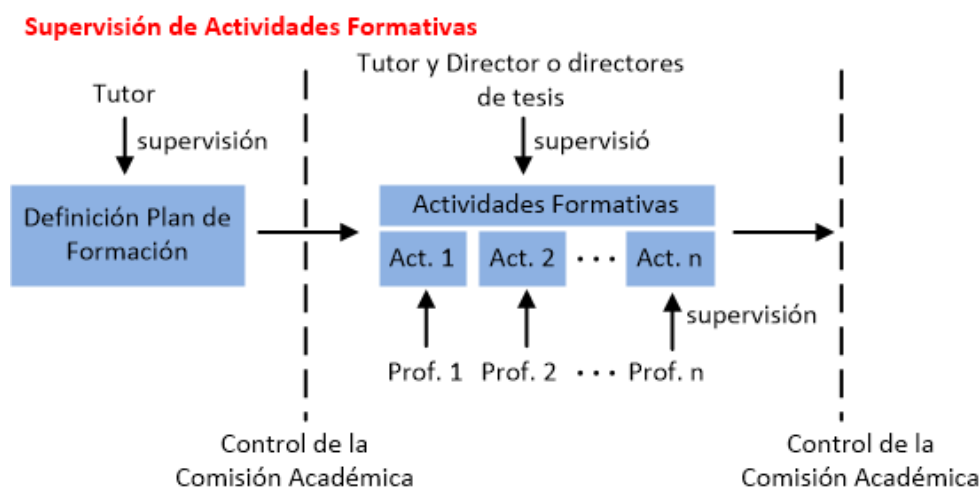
Supervisión de Actividades Formativas

Tutor

supervisión

Definición Plan de Formación

Tutor y Director o directores de tesis

supervisió

Actividades Formativas

Act. 1

Act. 2

· · ·

Act. n

supervisión

Prof. 1

Prof. 2

· · ·

Prof. n

Control de la Comisión Académica

Control de la Comisión Académica